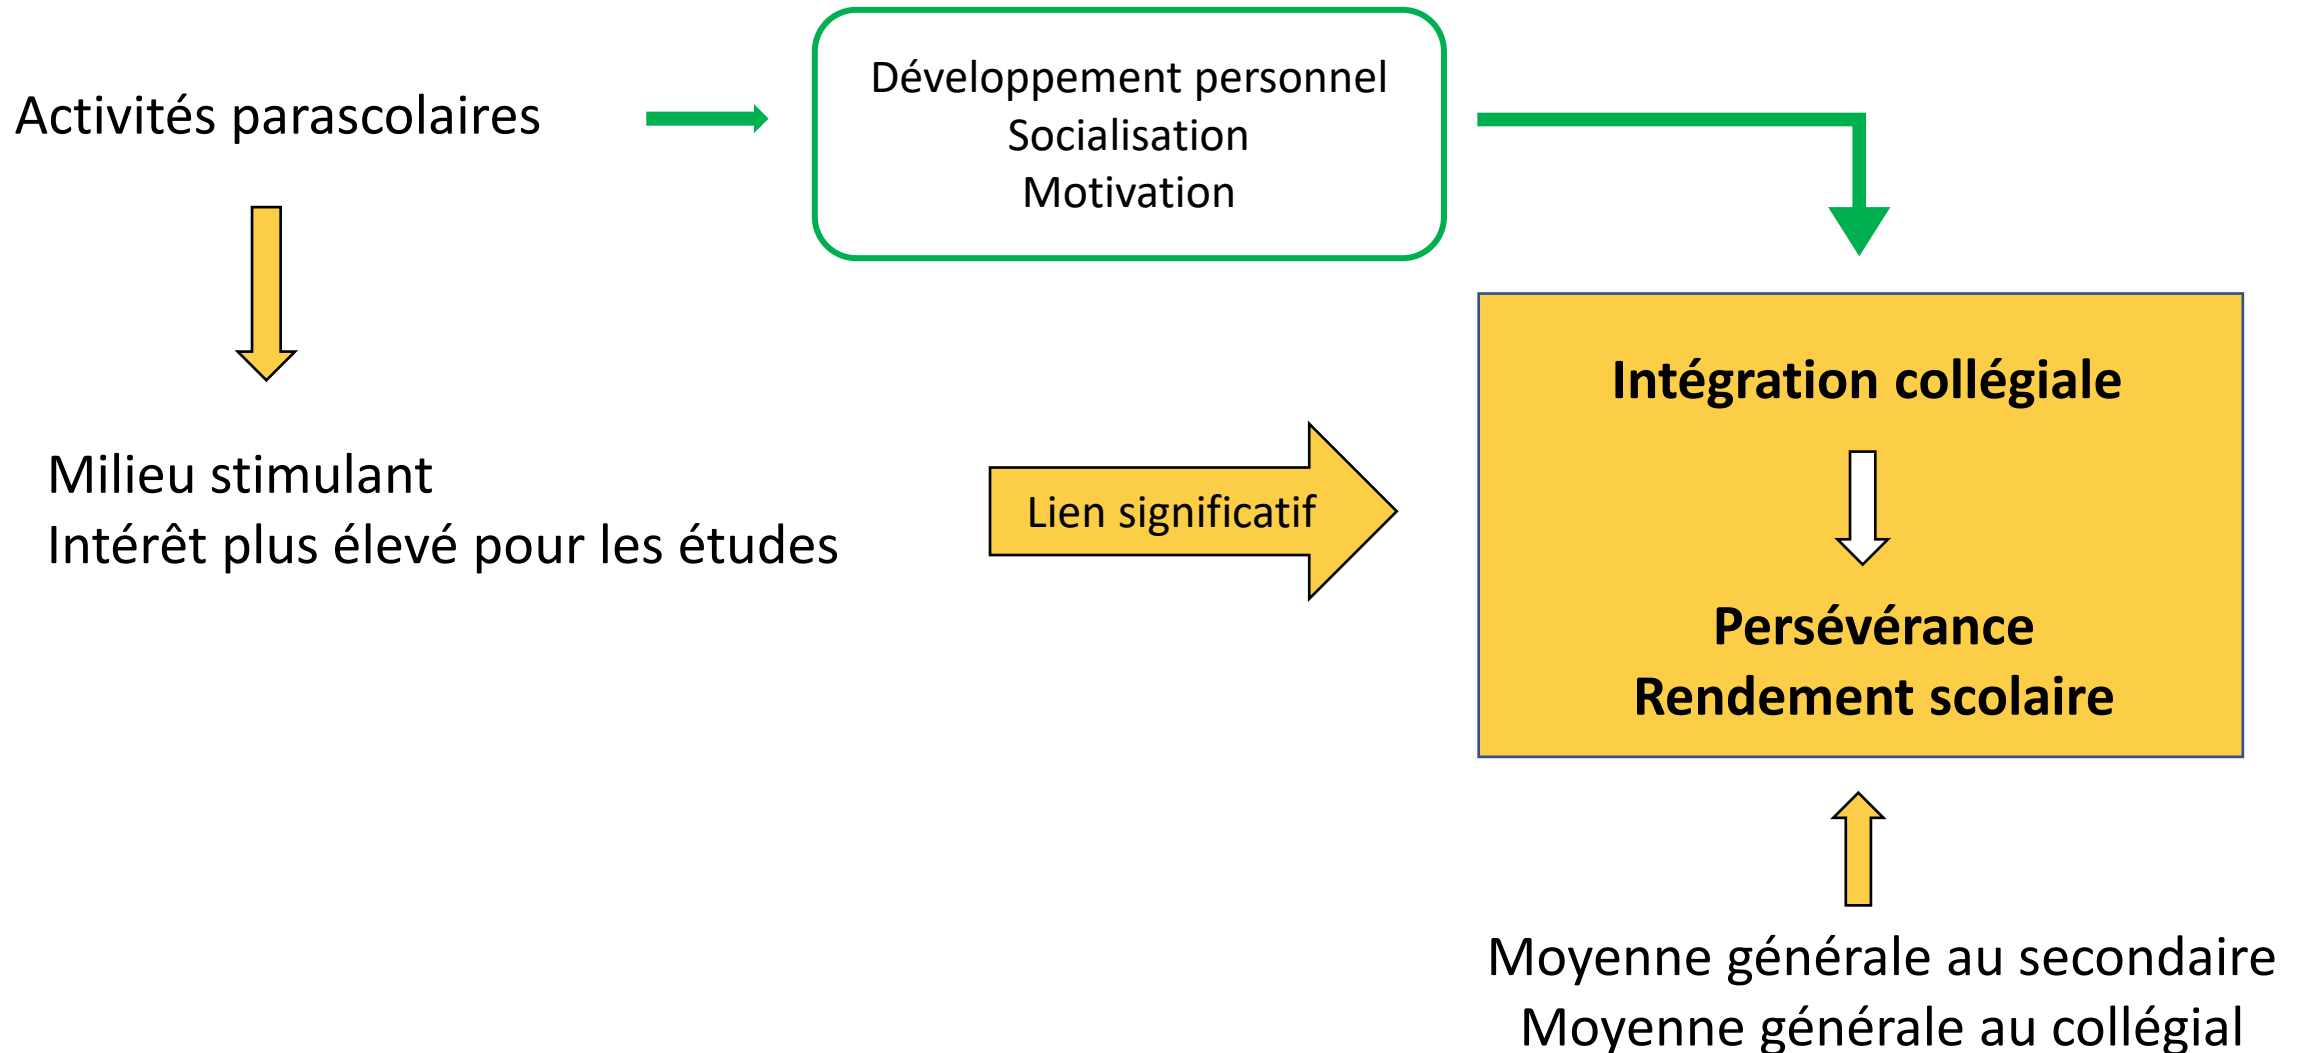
Activités parascolaires

Développement personnel
Socialisation
Motivation

Intégration collégiale

Milieu stimulant
Intérêt plus élevé pour les études

Lien significatif

Persévérance
Rendement scolaire

Moyenne générale au secondaire
Moyenne générale au collégial